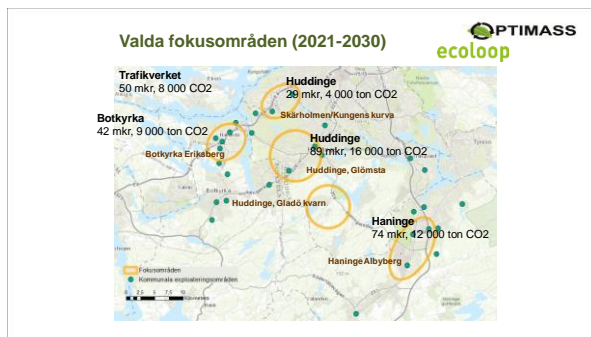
Valda fokusområden (2021-2030)

OPTIMASS
ecoloop

Trafikverket
50 mkr, 8 000 CO2

Botkyrka
42 mkr, 9 000 ton CO2

Huddinge
29 mkr, 4 000 ton CO2

Skärholmen/Kungens kurva

Huddinge
89 mkr, 16 000 ton CO2

Botkyrka Eriksberg

Huddinge, Glömsta

Huddinge, Gladö kvarn

Haninge
74 mkr, 12 000 ton CO2

Haninge Albyberg

Fokusområden
Kommunala exploateringsområden

0 2,5 5 7,5 10